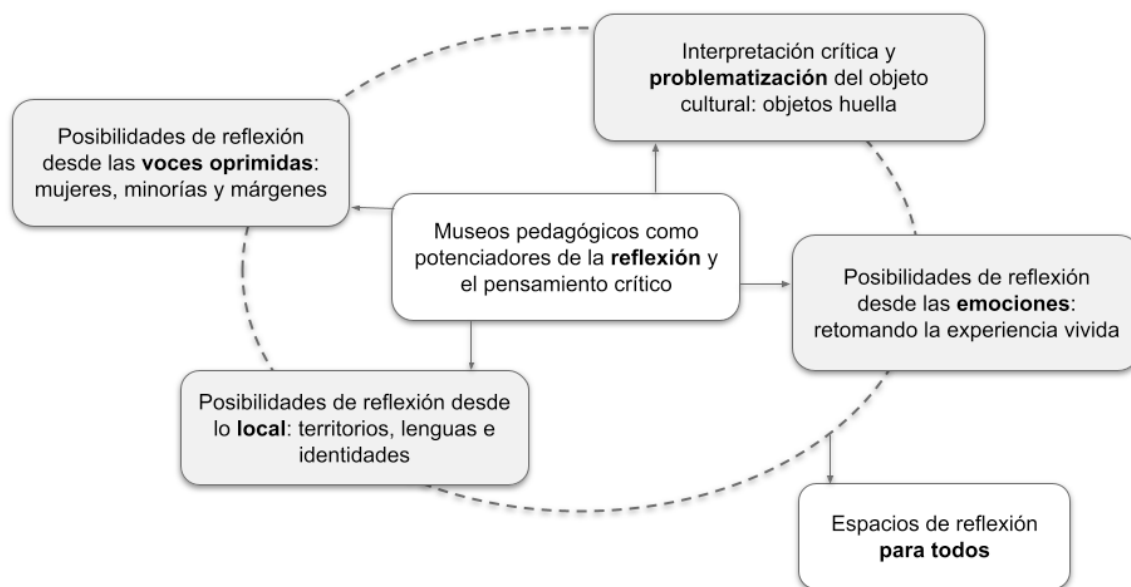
Interpretación crítica y problematización del objeto cultural: objetos huella

Posibilidades de reflexión desde las voces oprimidas: mujeres, minorías y márgenes

Museos pedagógicos como potenciadores de la reflexión y el pensamiento crítico

Posibilidades de reflexión desde las emociones: retomando la experiencia vivida

Posibilidades de reflexión desde lo local: territorios, lenguas e identidades

Espacios de reflexión para todos